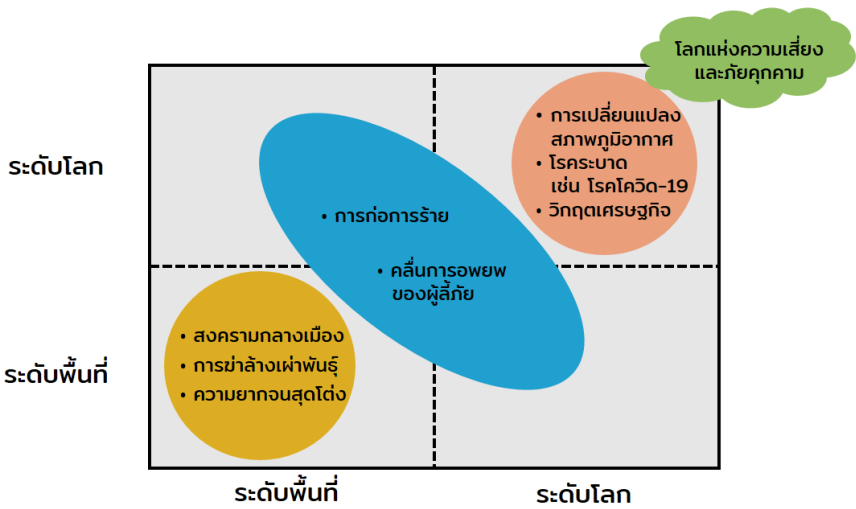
โลกแห่งความเสี่ยง และภัยคุกคาม

ระดับโลก

ระดับพื้นที่

• การเปลี่ยนแปลงสภาพภูมิอากาศ
• โรคระบาด เช่น โรคโควิด-19
• วิกฤตเศรษฐกิจ

• การก่อการร้าย

• คลื่นการอพยพของผู้ลี้ภัย

• สงครามกลางเมือง
• การฆ่าล้างเผ่าพันธุ์
• ความยากจนสุดโต่ง

ระดับพื้นที่

ระดับโลก